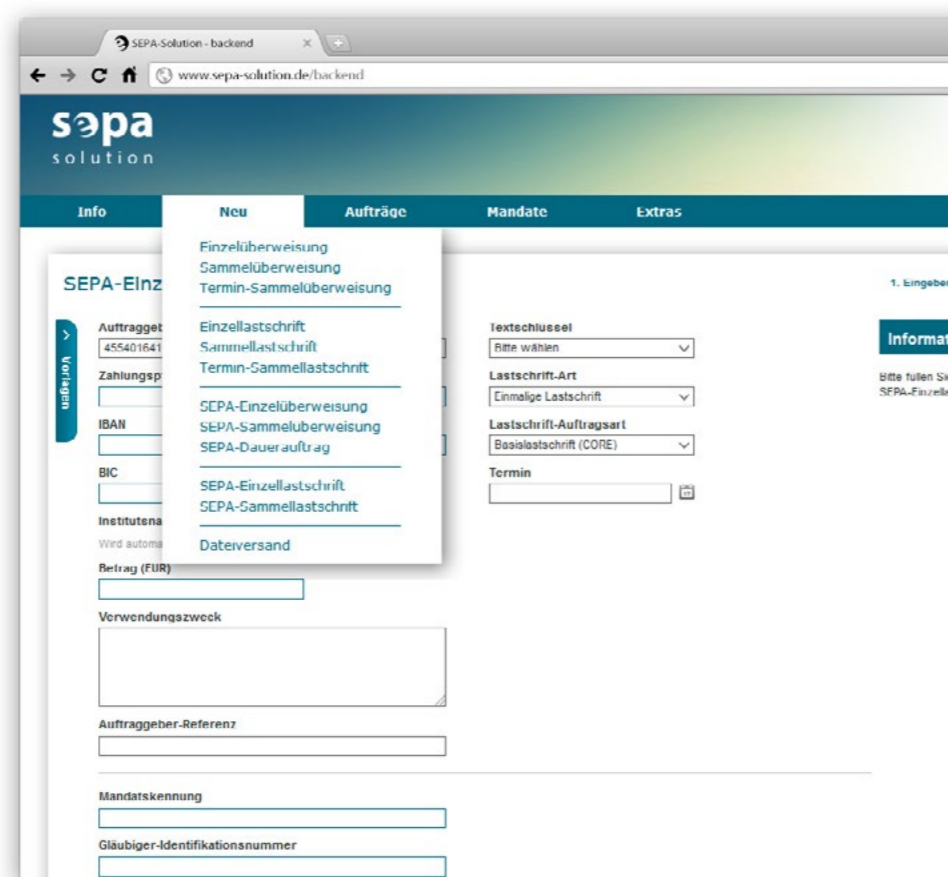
SEPA-Solution - backend

www.sepa-solution.de/backend

sepa
solution

Info
Neu
Aufträge
Mandate
Extras

Einzelüberweisung
Sammelüberweisung
Termin-Sammelüberweisung

Einzellastschrift
Sammellastschrift
Termin-Sammellastschrift

SEPA-Einzelüberweisung
SEPA-Sammelüberweisung
SEPA-Dauerauftrag

SEPA-Einzellastschrift
SEPA-Sammellastschrift

Dateiversand

SEPA-Einz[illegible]

1. Eingebe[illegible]

Vorlagen

Auftraggeb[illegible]
455401641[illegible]

Zahlungsp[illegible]

IBAN

BIC

Institutsna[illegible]
Wird automa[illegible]

Betrag (EUR)

Verwendungszweck

Auftraggeber-Referenz

Textschlüssel
Bitte wählen

Lastschrift-Art
Einmalige Lastschrift

Lastschrift-Auftragsart
Basislastschrift (CORE)

Termin

Informat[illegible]

Bitte füllen Si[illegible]
SEPA-Einzell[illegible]

Mandatskennung

Gläubiger-Identifikationsnummer